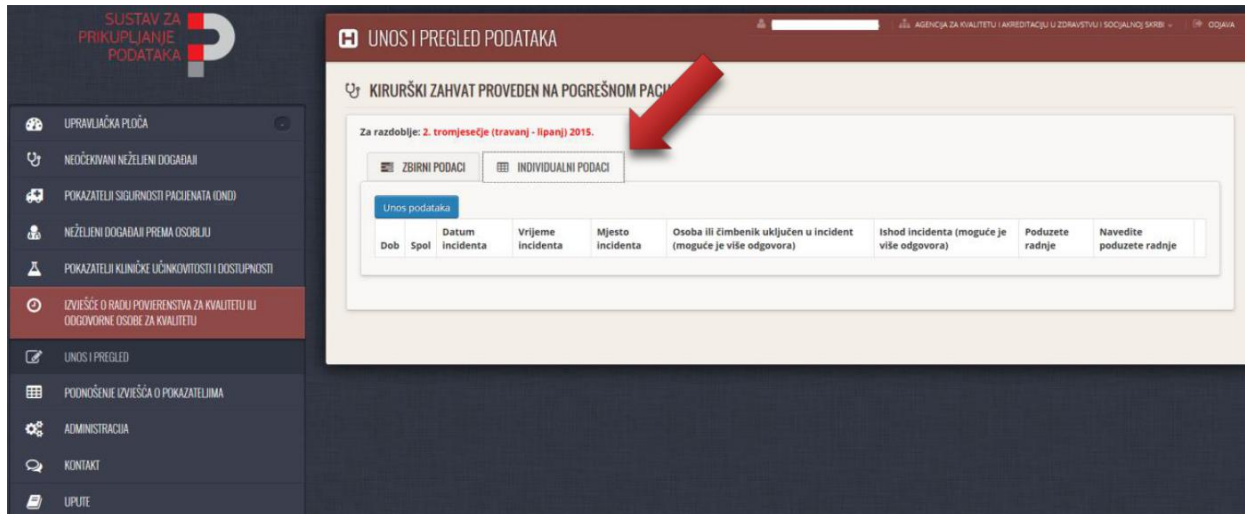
SUSTAV ZA PRIKUPLJANJE PODATAKA

UPRAVLJAČKA PLOČA
NEOČEKIVANI NEŽELJENI DOGAĐAJI
POKAZATELJI SIGURNOSTI PACIJENATA (OND)
NEŽELJENI DOGAĐAJI PREMA OSOBLJU
POKAZATELJI KLINIČKE UČINKOVITOSTI I DOSTUPNOSTI
IZVJEŠĆE O RADU POVJERENSTVA ZA KVALITETU ILI ODGOVORNE OSOBE ZA KVALITETU
UNOS I PREGLED
PODNOŠENJE IZVJEŠĆA O POKAZATELJIMA
ADMINISTRACIJA
KONTAKT
UPUTE

UNOS I PREGLED PODATAKA

AGENCIJA ZA KVALITETU I AKREDITACIJU U ZDRAVSTVU I SOCIJALNOJ SKRBI
ODJAVA

KIRURŠKI ZAHVAT PROVEDEN NA POGREŠNOM PACI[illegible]

Za razdoblje: 2. tromjesečje (travanj - lipanj) 2015.

ZBIRNI PODACI
INDIVIDUALNI PODACI

Unos podataka

| Dob | Spol | Datum incidenta | Vrijeme incidenta | Mjesto incidenta | Osoba ili čimbenik uključen u incident (moguće je više odgovora) | Ishod incidenta (moguće je više odgovora) | Poduzete radnje | Navedite poduzete radnje |
|---|---|---|---|---|---|---|---|---|